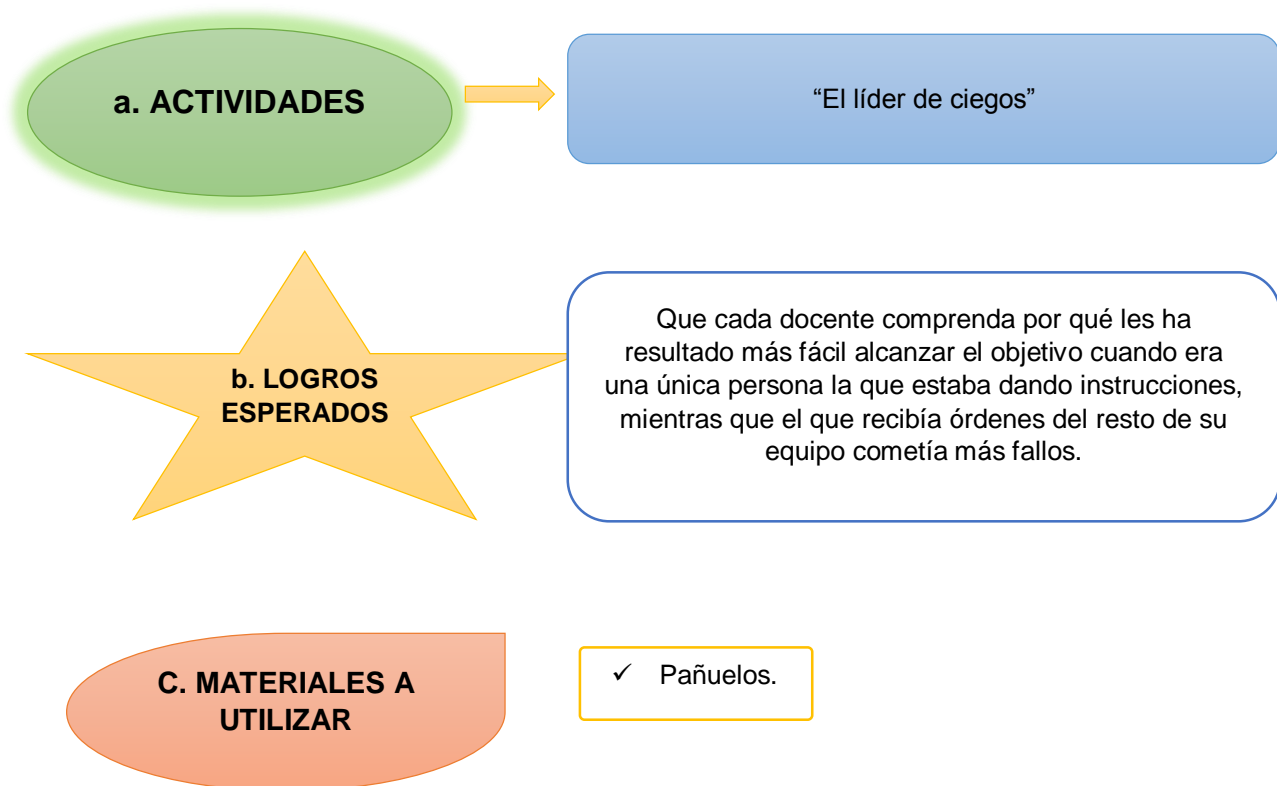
a. ACTIVIDADES

“El líder de ciegos”

b. LOGROS ESPERADOS

Que cada docente comprenda por qué les ha resultado más fácil alcanzar el objetivo cuando era una única persona la que estaba dando instrucciones, mientras que el que recibía órdenes del resto de su equipo cometía más fallos.

C. MATERIALES A UTILIZAR

✓ Pañuelos.